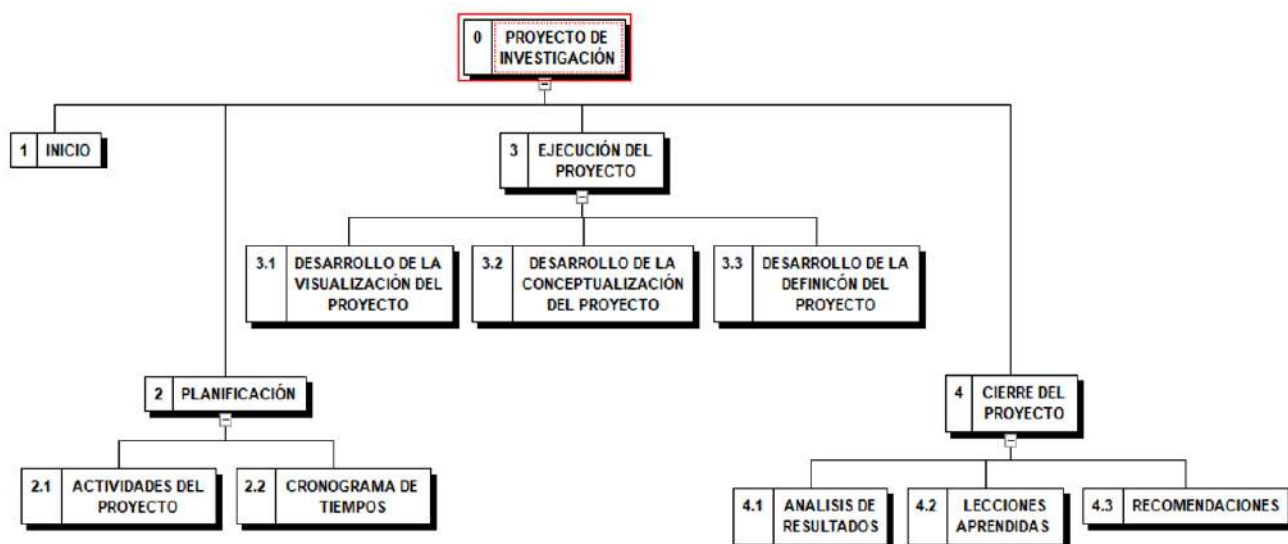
0 PROYECTO DE INVESTIGACIÓN

1 INICIO

3 EJECUCIÓN DEL PROYECTO

3.1 DESARROLLO DE LA VISUALIZACIÓN DEL PROYECTO

3.2 DESARROLLO DE LA CONCEPTUALIZACIÓN DEL PROYECTO

3.3 DESARROLLO DE LA DEFINICÓN DEL PROYECTO

2 PLANIFICACIÓN

2.1 ACTIVIDADES DEL PROYECTO

2.2 CRONOGRAMA DE TIEMPOS

4 CIERRE DEL PROYECTO

4.1 ANALISIS DE RESULTADOS

4.2 LECCIONES APRENDIDAS

4.3 RECOMENDACIONES